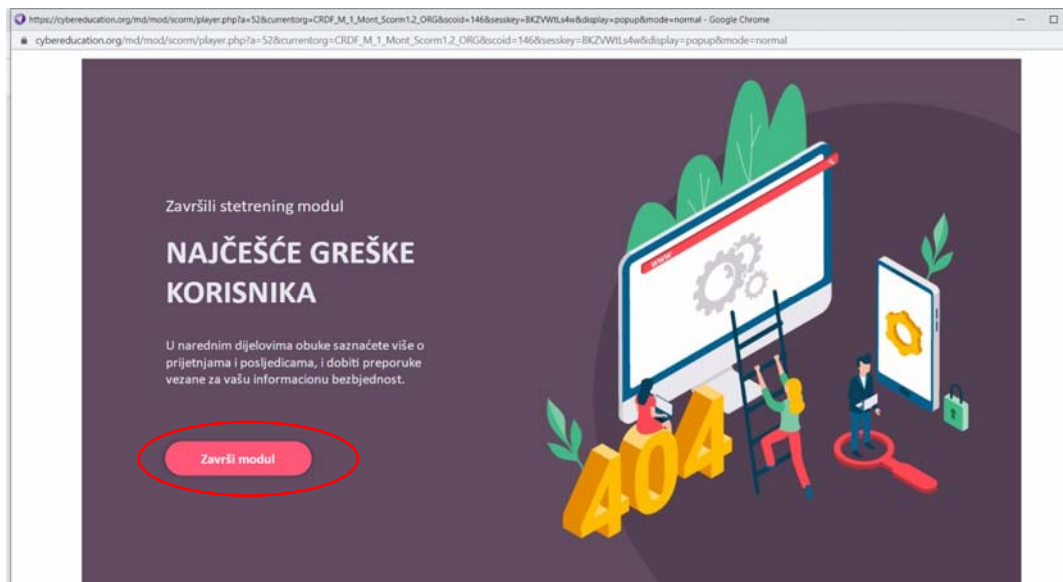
https://cybereducation.org/md/mod/scorm/player.php?a=52&currentorg=CRDF_M_1_Mont_Scorm1.2_ORG&scoid=146&sesskey=8KZVWtLs4w&display=popup&mode=normal - Google Chrome

cybereducation.org/md/mod/scorm/player.php?a=52&currentorg=CRDF_M_1_Mont_Scorm1.2_ORG&scoid=146&sesskey=8KZVWtLs4w&display=popup&mode=normal

Završili stetrening modul

NAJČEŠĆE GREŠKE KORISNIKA

U narednim dijelovima obuke saznaćete više o prijetnjama i posljedicama, i dobiti preporuke vezane za vašu informacionu bezbjednost.

Završi modul

www

404